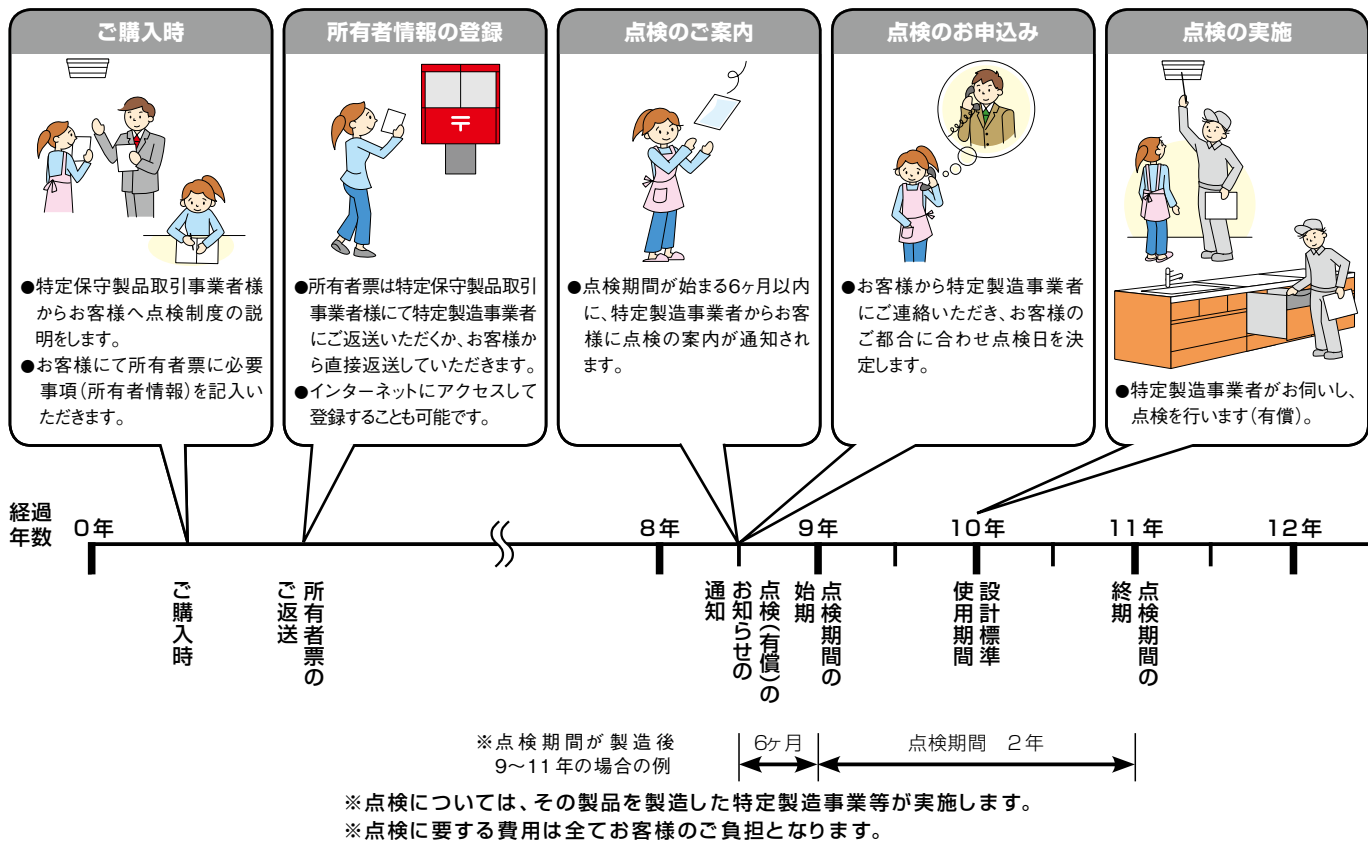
ご購入時

●特定保守製品取引事業者様からお客様へ点検制度の説明をします。
●お客様にて所有者票に必要事項（所有者情報）を記入いただきます。

所有者情報の登録

●所有者票は特定保守製品取引事業者様にて特定製造事業者にご返送いただくか、お客様から直接返送していただきます。
●インターネットにアクセスして登録することも可能です。

点検のご案内

●点検期間が始まる6ヶ月以内に、特定製造事業者からお客様に点検の案内が通知されます。

点検のお申込み

●お客様から特定製造事業者にご連絡いただき、お客様のご都合に合わせ点検日を決定します。

点検の実施

●特定製造事業者がお伺いし、点検を行います（有償）。

経過年数　0年　8年　9年　10年　11年　12年

ご購入時

所有者票のご返送

点検（有償）のお知らせの通知

点検期間の始期

設計標準使用期間

点検期間の終期

※点検期間が製造後9～11年の場合の例

6ヶ月

点検期間　2年

※点検については、その製品を製造した特定製造事業等が実施します。
※点検に要する費用は全てお客様のご負担となります。